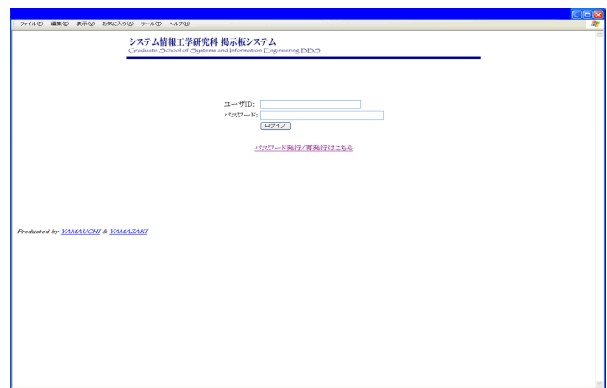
ファイル(F) 編集(E) 表示(V) お気に入り(A) ツール(T) ヘルプ(H)

システム情報工学研究科 掲示板システム
Graduate School of Systems and Information Engineering BBS

ユーザID:
パスワード:
ログイン

パスワード発行/再発行はこちら

Produced by YAMAUCHI & YAMAZAKI